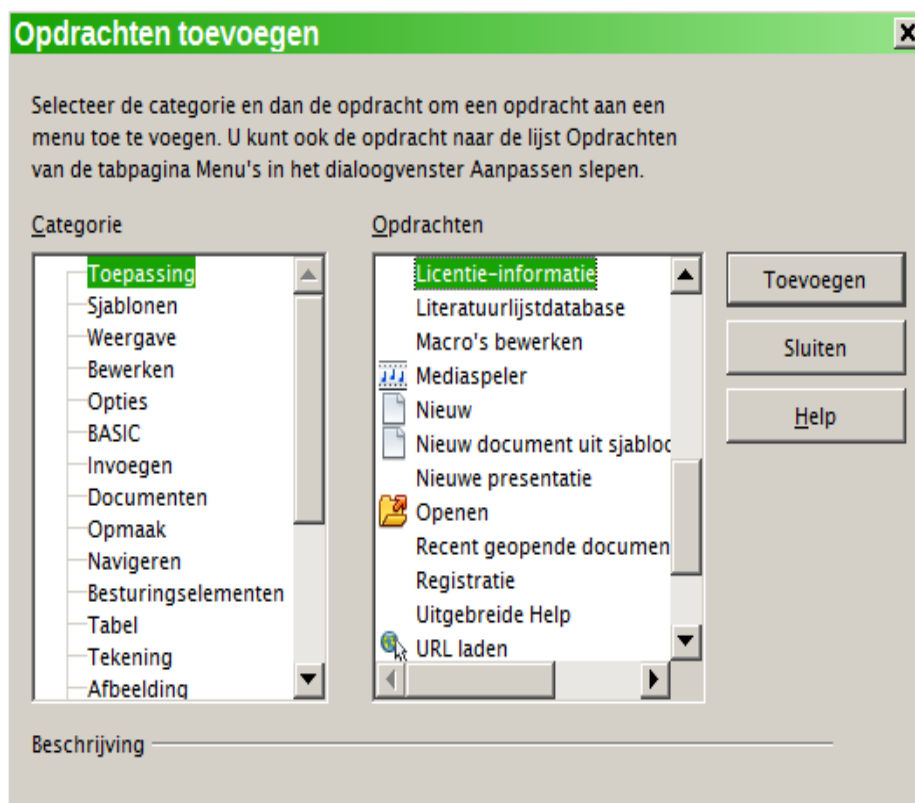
Opdrachten toevoegen

Selecteer de categorie en dan de opdracht om een opdracht aan een menu toe te voegen. U kunt ook de opdracht naar de lijst Opdrachten van de tabpagina Menu's in het dialoogvenster Aanpassen slepen.

Categorie

Toepassing
Sjablonen
Weergave
Bewerken
Opties
BASIC
Invoegen
Documenten
Opmaak
Navigeren
Besturingselementen
Tabel
Tekening
Afbeelding

Opdrachten

Licentie-informatie
Literatuurlijstdatabase
Macro's bewerken
Mediaspeler
Nieuw
Nieuw document uit sjabloo
Nieuwe presentatie
Openen
Recent geopende documen
Registratie
Uitgebreide Help
URL laden

Toevoegen
Sluiten
Help

Beschrijving